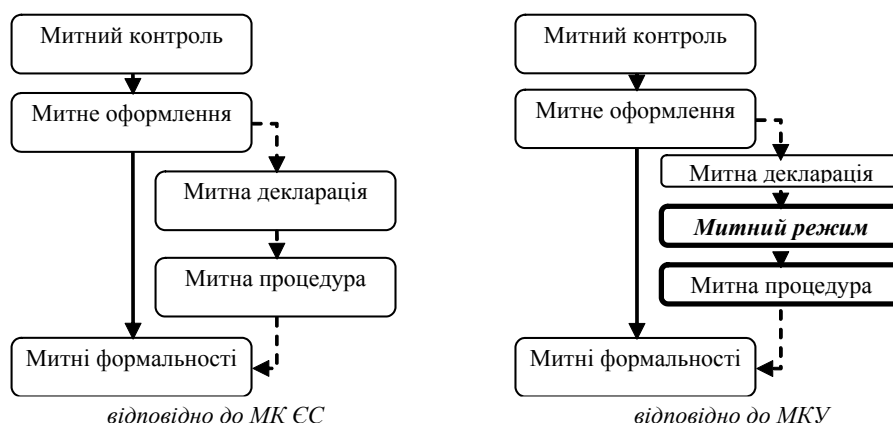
Митний контроль

Митне оформлення

Митна декларація

Митна процедура

Митні формальності

відповідно до МК ЄС

Митний контроль

Митне оформлення

Митна декларація

Митний режим

Митна процедура

Митні формальності

відповідно до МКУ